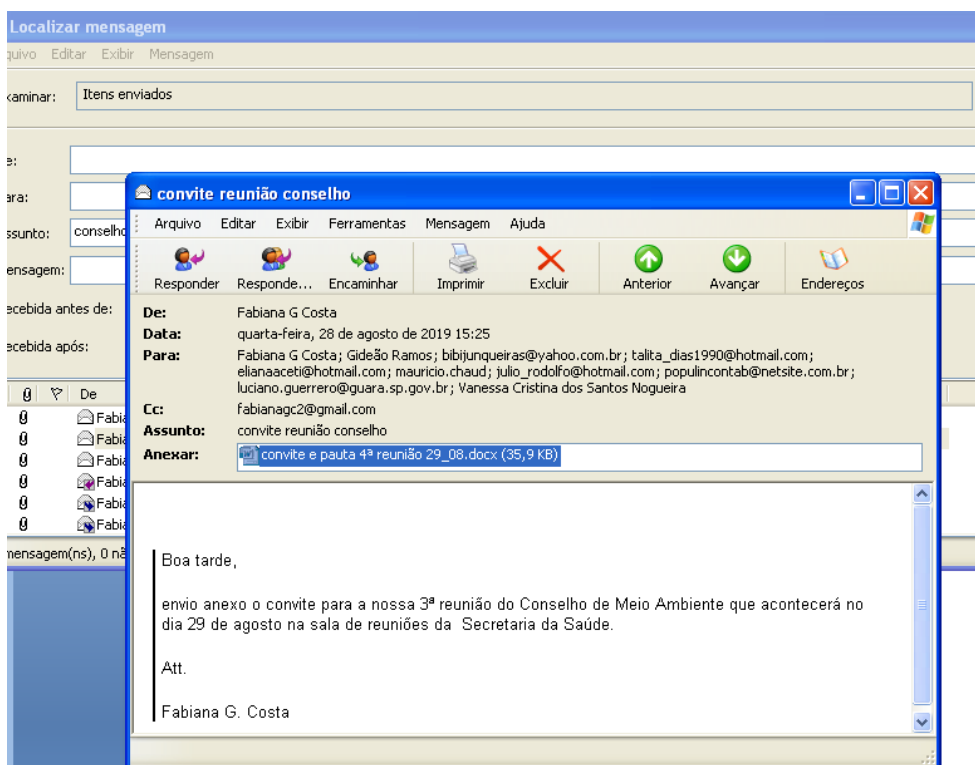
Localizar mensagem

quivo Editar Exibir Mensagem

xaminar: Itens enviados

e:

ara:

ssunto: conselho

ensagem:

ecebida antes de:

ecebida após:

De

Fabia
Fabia
Fabia
Fabia
Fabia
Fabia

mensagem(ns), 0 nã

convite reunião conselho

Arquivo Editar Exibir Ferramentas Mensagem Ajuda

Responder Responde... Encaminhar Imprimir Excluir Anterior Avançar Endereços

De: Fabiana G Costa
Data: quarta-feira, 28 de agosto de 2019 15:25
Para: Fabiana G Costa; Gideão Ramos; bibijunqueiras@yahoo.com.br; talita_dias1990@hotmail.com; elianaaceti@hotmail.com; mauricio.chaud; julio_rodolfo@hotmail.com; populincontab@netsite.com.br; luciano.guerrero@guara.sp.gov.br; Vanessa Cristina dos Santos Nogueira
Cc: fabianagc2@gmail.com
Assunto: convite reunião conselho
Anexar: convite e pauta 4ª reunião 29_08.docx (35,9 KB)

Boa tarde,

envio anexo o convite para a nossa 3ª reunião do Conselho de Meio Ambiente que acontecerá no dia 29 de agosto na sala de reuniões da Secretaria da Saúde.

Att.

Fabiana G. Costa